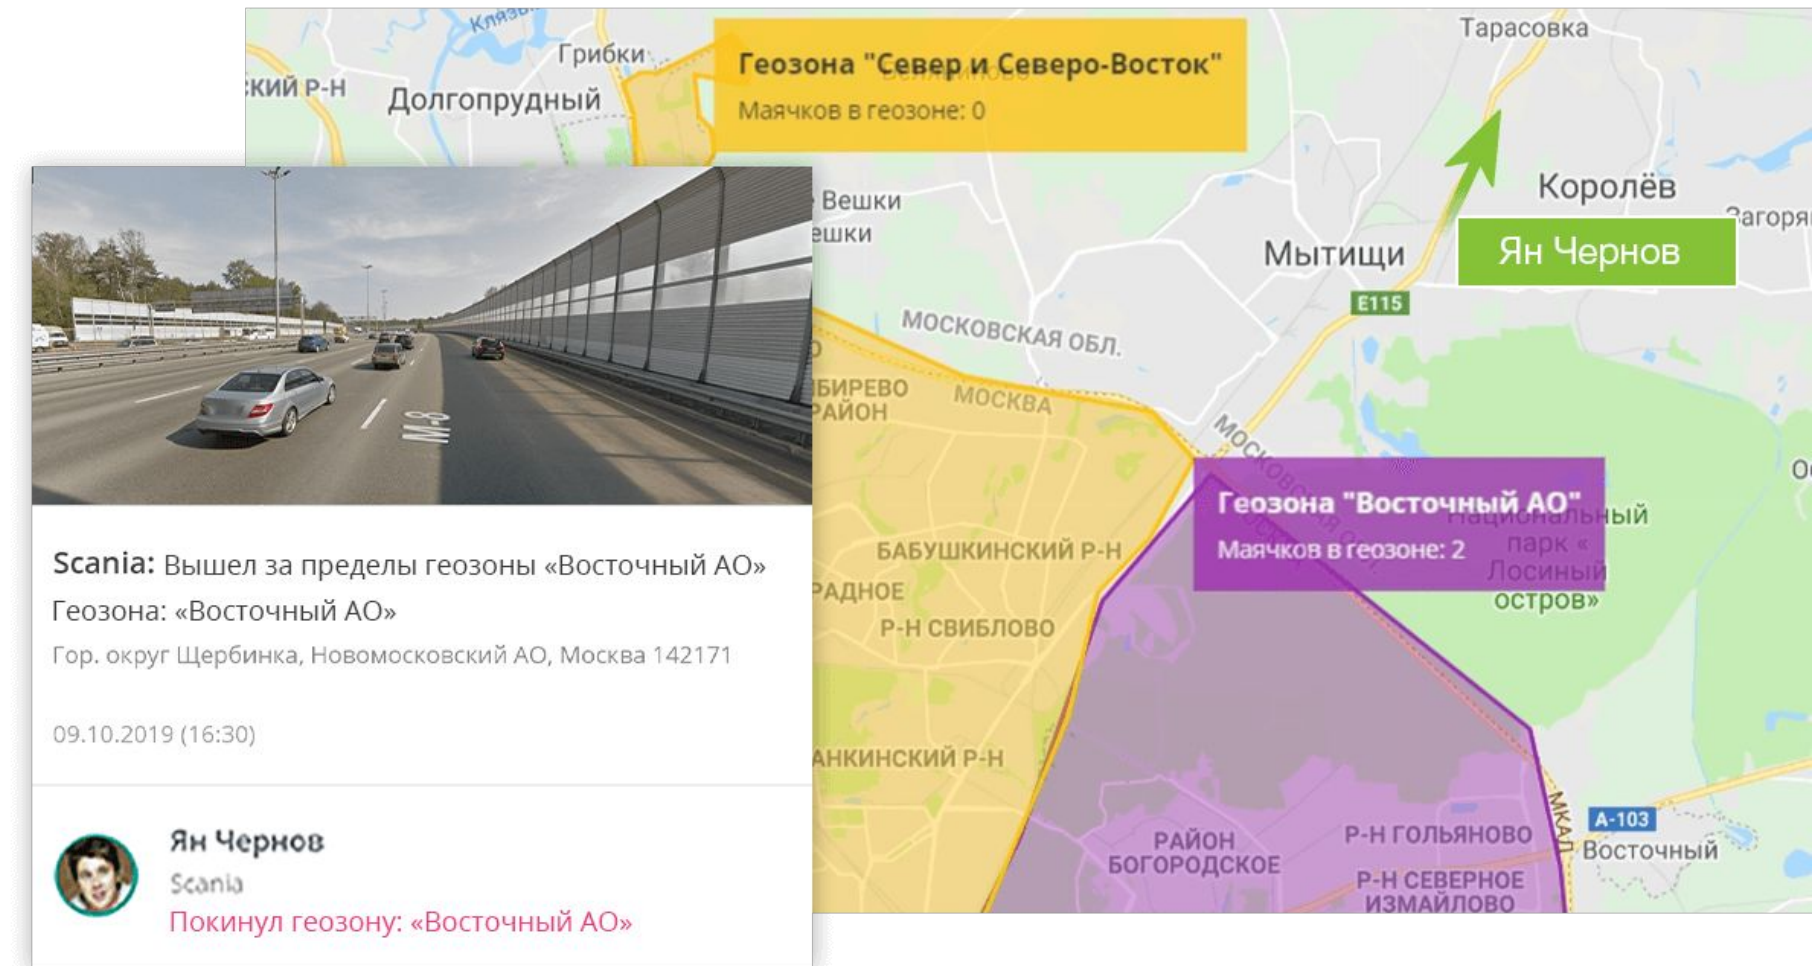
Клязьм
Грибки
ский р-н
Долгопрудный
Геозона "Север и Северо-Восток"
Маячков в геозоне: 0
Тарасовка
Королёв
Загорян
Вешки
ешки
Мытищи
Ян Чернов
E115
Московская обл.
бирево
район
Москва
Московская
Геозона "Восточный АО"
Маячков в геозоне: 2
Национальный парк « Лосиный остров»
Бабушкинский р-н
радное
р-н Свиблово
анкинский р-н
МКАД
А-103
Восточный
Район Богородское
р-н Гольяново
р-н Северное Измайлово
М-8

Scania: Вышел за пределы геозоны «Восточный АО»
Геозона: «Восточный АО»
Гор. округ Щербинка, Новомосковский АО, Москва 142171

09.10.2019 (16:30)

Ян Чернов
Scania
Покинул геозону: «Восточный АО»